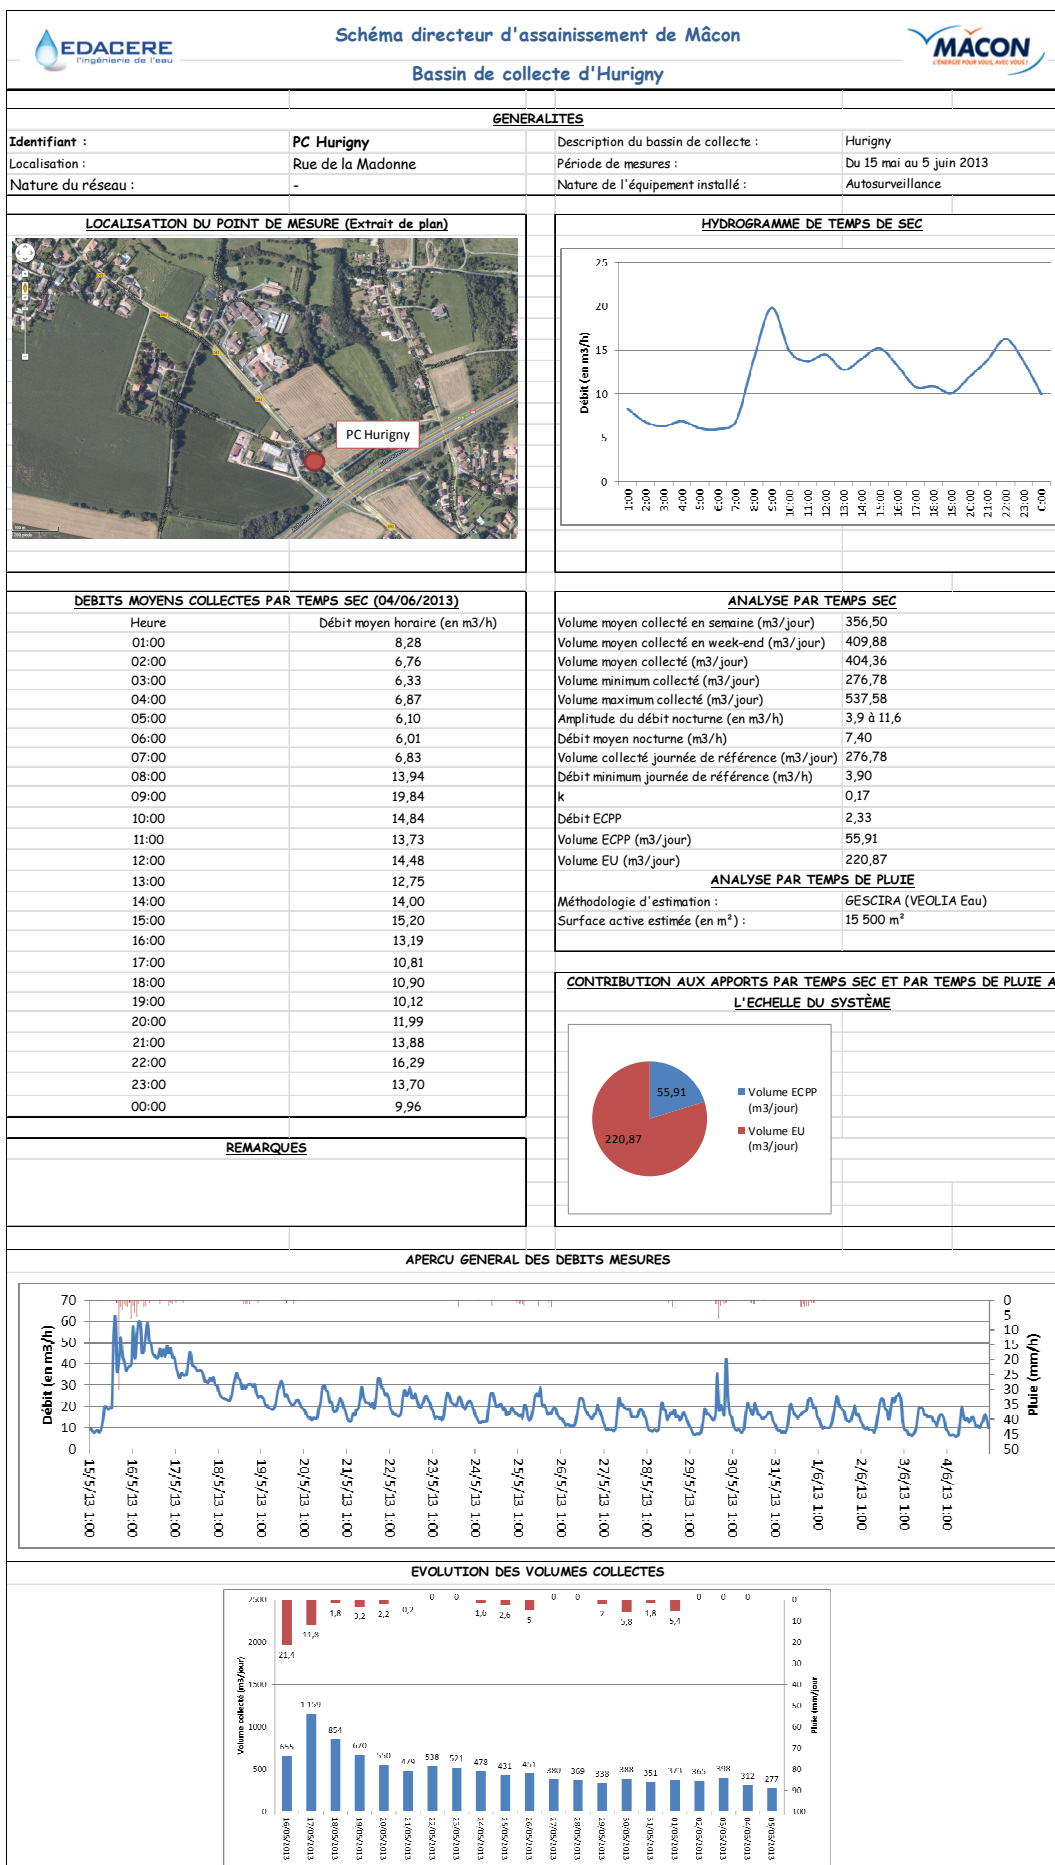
EDACERE
l'ingénierie de l'eau

Schéma directeur d'assainissement de Mâcon

Bassin de collecte d'Hurigny

MACON
L'ÉNERGIE POUR VOUS, AVEC VOUS !

GENERALITES

| Identifiant : | PC Hurigny | Description du bassin de collecte : | Hurigny |
|---|---|---|---|
| Localisation : | Rue de la Madonne | Période de mesures : | Du 15 mai au 5 juin 2013 |
| Nature du réseau : | - | Nature de l'équipement installé : | Autosurveillance |

LOCALISATION DU POINT DE MESURE (Extrait de plan)

PC Hurigny

HYDROGRAMME DE TEMPS DE SEC

Débit (en m3/h)
25
20
15
10
5
0
1:00 2:00 3:00 4:00 5:00 6:00 7:00 8:00 9:00 10:00 11:00 12:00 13:00 14:00 15:00 16:00 17:00 18:00 19:00 20:00 21:00 22:00 23:00 0:00

DEBITS MOYENS COLLECTES PAR TEMPS SEC (04/06/2013)

| Heure | Débit moyen horaire (en m3/h) |
|---|---|
| 01:00 | 8,28 |
| 02:00 | 6,76 |
| 03:00 | 6,33 |
| 04:00 | 6,87 |
| 05:00 | 6,10 |
| 06:00 | 6,01 |
| 07:00 | 6,83 |
| 08:00 | 13,94 |
| 09:00 | 19,84 |
| 10:00 | 14,84 |
| 11:00 | 13,73 |
| 12:00 | 14,48 |
| 13:00 | 12,75 |
| 14:00 | 14,00 |
| 15:00 | 15,20 |
| 16:00 | 13,19 |
| 17:00 | 10,81 |
| 18:00 | 10,90 |
| 19:00 | 10,12 |
| 20:00 | 11,99 |
| 21:00 | 13,88 |
| 22:00 | 16,29 |
| 23:00 | 13,70 |
| 00:00 | 9,96 |

ANALYSE PAR TEMPS SEC

| | |
|---|---|
| Volume moyen collecté en semaine (m3/jour) | 356,50 |
| Volume moyen collecté en week-end (m3/jour) | 409,88 |
| Volume moyen collecté (m3/jour) | 404,36 |
| Volume minimum collecté (m3/jour) | 276,78 |
| Volume maximum collecté (m3/jour) | 537,58 |
| Amplitude du débit nocturne (en m3/h) | 3,9 à 11,6 |
| Débit moyen nocturne (m3/h) | 7,40 |
| Volume collecté journée de référence (m3/jour) | 276,78 |
| Débit minimum journée de référence (m3/h) | 3,90 |
| k | 0,17 |
| Débit ECPP | 2,33 |
| Volume ECPP (m3/jour) | 55,91 |
| Volume EU (m3/jour) | 220,87 |

ANALYSE PAR TEMPS DE PLUIE

| | |
|---|---|
| Méthodologie d'estimation : | GESCIRA (VEOLIA Eau) |
| Surface active estimée (en m²) : | 15 500 m² |

CONTRIBUTION AUX APPORTS PAR TEMPS SEC ET PAR TEMPS DE PLUIE A L'ECHELLE DU SYSTÈME

55,91
220,87
Volume ECPP (m3/jour)
Volume EU (m3/jour)

REMARQUES

APERCU GENERAL DES DEBITS MESURES

Débit (en m3/h)
70 60 50 40 30 20 10 0
Pluie (mm/h)
0 5 10 15 20 25 30 35 40 45 50
15/5/13 1:00 16/5/13 1:00 17/5/13 1:00 18/5/13 1:00 19/5/13 1:00 20/5/13 1:00 21/5/13 1:00 22/5/13 1:00 23/5/13 1:00 24/5/13 1:00 25/5/13 1:00 26/5/13 1:00 27/5/13 1:00 28/5/13 1:00 29/5/13 1:00 30/5/13 1:00 31/5/13 1:00 1/6/13 1:00 2/6/13 1:00 3/6/13 1:00 4/6/13 1:00

EVOLUTION DES VOLUMES COLLECTES

Volume collecté (m3/jour)
2500 2000 1500 1000 500 0
Pluie (mm/jour)
0 10 20 30 40 50 60 70 80 90 100
21,4 11,8 1,8 3,2 2,2 0,2 0 0 1,6 2,6 5 0 0 2 5,8 1,8 5,4 0 0 0
655 1 159 854 670 550 479 538 521 478 431 451 380 369 338 388 351 371 365 388 312 277
16/05/2013 17/05/2013 18/05/2013 19/05/2013 20/05/2013 21/05/2013 22/05/2013 23/05/2013 24/05/2013 25/05/2013 26/05/2013 27/05/2013 28/05/2013 29/05/2013 30/05/2013 31/05/2013 01/06/2013 02/06/2013 03/06/2013 04/06/2013 05/06/2013